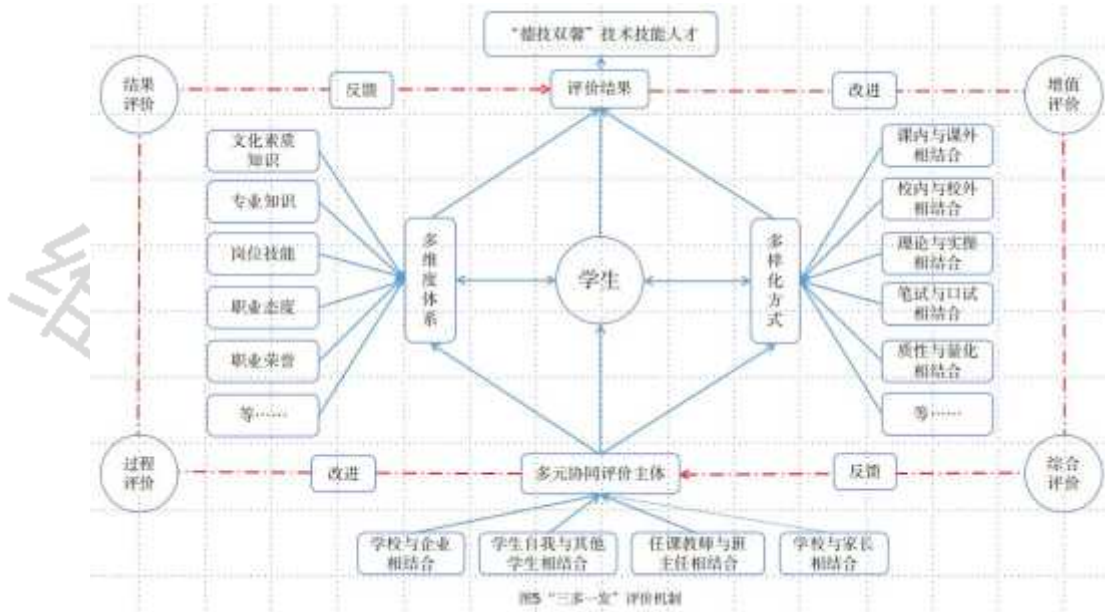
"德技双馨"技术技能人才

结果评价

反馈

评价结果

改进

增值评价

文化素质知识

专业知识

岗位技能

职业态度

职业荣誉

等……

多维度体系

学生

多样化方式

课内与课外相结合

校内与校外相结合

理论与实操相结合

笔试与口试相结合

质性与量化相结合

等……

过程评价

改进

多元协同评价主体

反馈

综合评价

学校与企业相结合

学生自我与其他学生相结合

任课教师与班主任相结合

学校与家长相结合

图5 "三多一全"评价机制